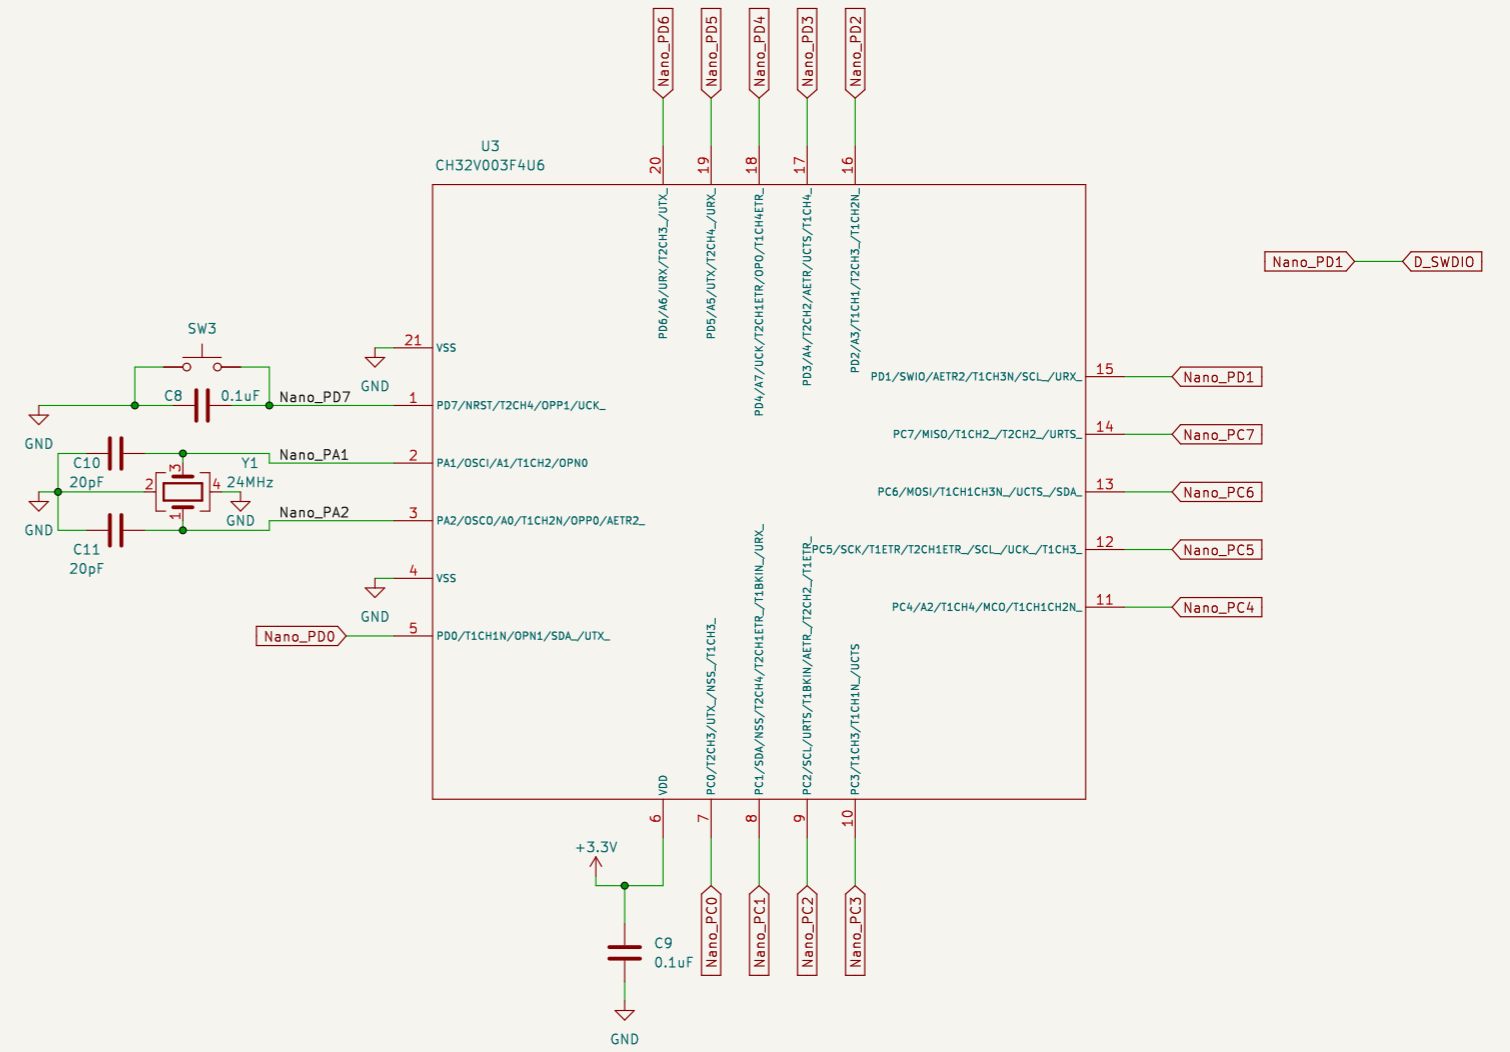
Nano_PD6
Nano_PD5
Nano_PD4
Nano_PD3
Nano_PD2

U3
CH32V003F4U6

20
19
18
17
16

PD6/A6/URX/T2CH3_/UTX_
PD5/A5/UTX/T2CH4_/URX_
PD4/A7/UCK/T2CH1ETR/OPO/T1CH4ETR_
PD3/A4/T2CH2/AETR/UCTS/T1CH4_
PD2/A3/T1CH1/T2CH3_/T1CH2N_

Nano_PD1
D_SWDIO

SW3

21
VSS
GND

C8
0.1uF
Nano_PD7
1
PD7/NRST/T2CH4/OPP1/UCK_

GND

C10
20pF
Y1
24MHz
Nano_PA1
2
PA1/OSCI/A1/T1CH2/OPN0

3
2
4
1

GND
GND
Nano_PA2
3
PA2/OSCO/A0/T1CH2N/OPP0/AETR2_

C11
20pF

4
VSS
GND

Nano_PD0
5
PD0/T1CH1N/OPN1/SDA_/UTX_

15
PD1/SWIO/AETR2/T1CH3N/SCL_/URX_
Nano_PD1

14
PC7/MISO/T1CH2_/T2CH2_/URTS_
Nano_PC7

13
PC6/MOSI/T1CH1CH3N_/UCTS_/SDA_
Nano_PC6

12
PC5/SCK/T1ETR/T2CH1ETR_/SCL_/UCK_/T1CH3_
Nano_PC5

11
PC4/A2/T1CH4/MCO/T1CH1CH2N_
Nano_PC4

VDD
PC0/T2CH3/UTX_/NSS_/T1CH3_
PC1/SDA/NSS/T2CH4/T2CH1ETR_/T1BKIN_/URX_
PC2/SCL/URTS/T1BKIN/AETR_/T2CH2_/T1ETR_
PC3/T1CH3/T1CH1N_/UCTS

6
7
8
9
10

+3.3V

C9
0.1uF

GND

Nano_PC0
Nano_PC1
Nano_PC2
Nano_PC3